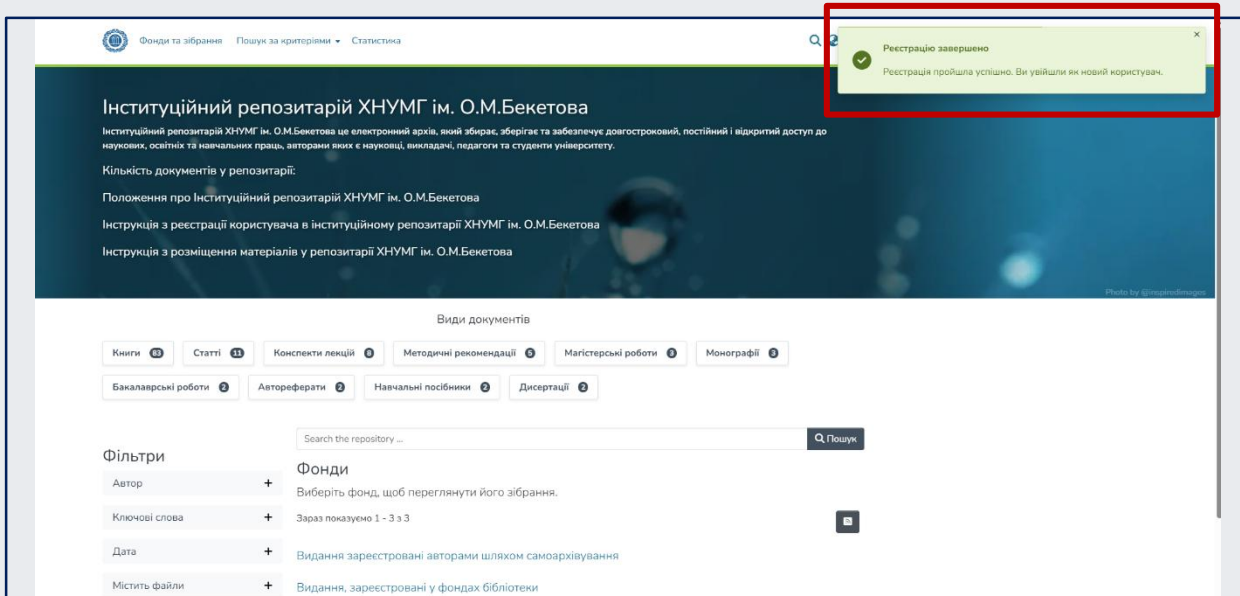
Фонди та зібрання Пошук за критеріями ▾ Статистика

Реєстрацію завершено
Реєстрація пройшла успішно. Ви увійшли як новий користувач.
×

Інституційний репозитарій ХНУМГ ім. О.М.Бекетова

Інституційний репозитарій ХНУМГ ім. О.М.Бекетова це електронний архів, який збирає, зберігає та забезпечує довгостроковий, постійний і відкритий доступ до наукових, освітніх та навчальних праць, авторами яких є науковці, викладачі, педагоги та студенти університету.

Кількість документів у репозитарії:

Положення про Інституційний репозитарій ХНУМГ ім. О.М.Бекетова

Інструкція з реєстрації користувача в інституційному репозитарії ХНУМГ ім. О.М.Бекетова

Інструкція з розміщення матеріалів у репозитарії ХНУМГ ім. О.М.Бекетова

Photo by @inspiredimages

Види документів

Книги 83 Статті 11 Конспекти лекцій 8 Методичні рекомендації 6 Магістерські роботи 3 Монографії 3

Бакалаврські роботи 2 Автореферати 2 Навчальні посібники 2 Дисертації 2

Фільтри
Автор +
Ключові слова +
Дата +
Містить файли +

Search the repository ...
Пошук

Фонди
Виберіть фонд, щоб переглянути його зібрання.
Зараз показуємо 1 - 3 з 3

Видання зареєстровані авторами шляхом самоархівування

Видання, зареєстровані у фондах бібліотеки